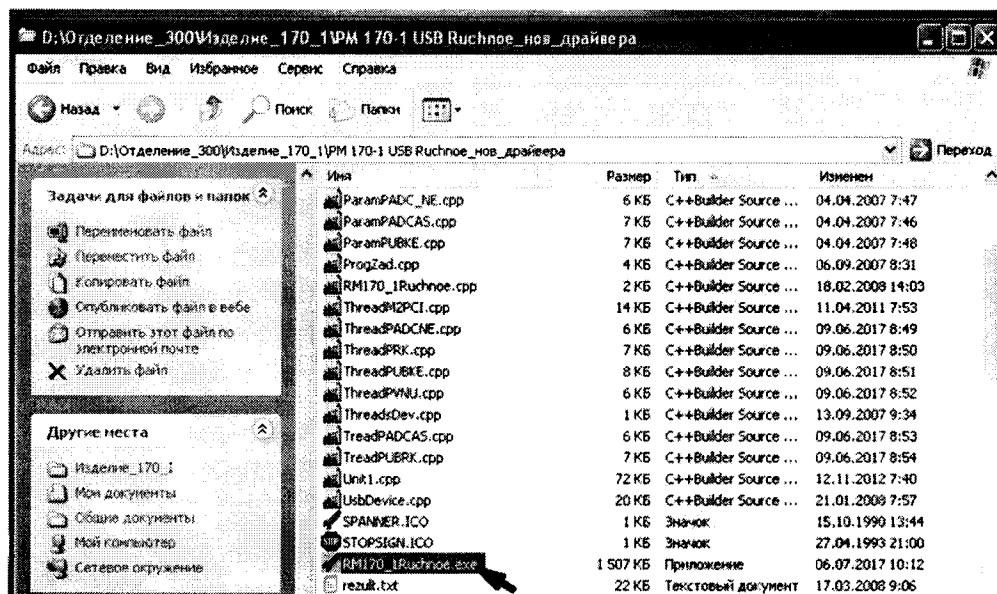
D:\Отделение_300\Изделие_170_1\PM 170-1 USB Ruchnoe_нов_драйвера

Файл Правка Вид Избранное Сервис Справка

Назад Поиск Папки

Адрес: D:\Отделение_300\Изделие_170_1\PM 170-1 USB Ruchnoe_нов_драйвера Переход

Задачи для файлов и папок

Переименовать файл
Переместить файл
Копировать файл
Опубликовать файл в вебе
Отправить этот файл по электронной почте
Удалить файл

Другие места

Изделие_170_1
Мои документы
Общие документы
Мой компьютер
Сетевое окружение

| Имя | Размер | Тип | Изменен |
|---|---|---|---|
| ParamPADC_NE.cpp | 6 КБ | C++Builder Source ... | 04.04.2007 7:47 |
| ParamPADCAS.cpp | 7 КБ | C++Builder Source ... | 04.04.2007 7:46 |
| ParamPUBKE.cpp | 7 КБ | C++Builder Source ... | 04.04.2007 7:48 |
| ProgZad.cpp | 4 КБ | C++Builder Source ... | 06.09.2007 8:31 |
| RM170_1Ruchnoe.cpp | 2 КБ | C++Builder Source ... | 18.02.2008 14:03 |
| ThreadM2PCI.cpp | 14 КБ | C++Builder Source ... | 11.04.2011 7:53 |
| ThreadPADCNE.cpp | 6 КБ | C++Builder Source ... | 09.06.2017 8:49 |
| ThreadPRK.cpp | 7 КБ | C++Builder Source ... | 09.06.2017 8:50 |
| ThreadPUBKE.cpp | 8 КБ | C++Builder Source ... | 09.06.2017 8:51 |
| ThreadPVNU.cpp | 6 КБ | C++Builder Source ... | 09.06.2017 8:52 |
| ThreadsDev.cpp | 1 КБ | C++Builder Source ... | 13.09.2007 9:34 |
| TreadPADCAS.cpp | 6 КБ | C++Builder Source ... | 09.06.2017 8:53 |
| TreadPUBRK.cpp | 7 КБ | C++Builder Source ... | 09.06.2017 8:54 |
| Unit1.cpp | 72 КБ | C++Builder Source ... | 12.11.2012 7:40 |
| UsbDevice.cpp | 20 КБ | C++Builder Source ... | 21.01.2008 7:57 |
| SPANNER.ICO | 1 КБ | Значок | 15.10.1990 13:44 |
| STOPSIGN.ICO | 1 КБ | Значок | 27.04.1993 21:00 |
| RM170_1Ruchnoe.exe | 1 507 КБ | Приложение | 06.07.2017 10:12 |
| rezult.txt | 22 КБ | Текстовый документ | 17.03.2008 9:06 |